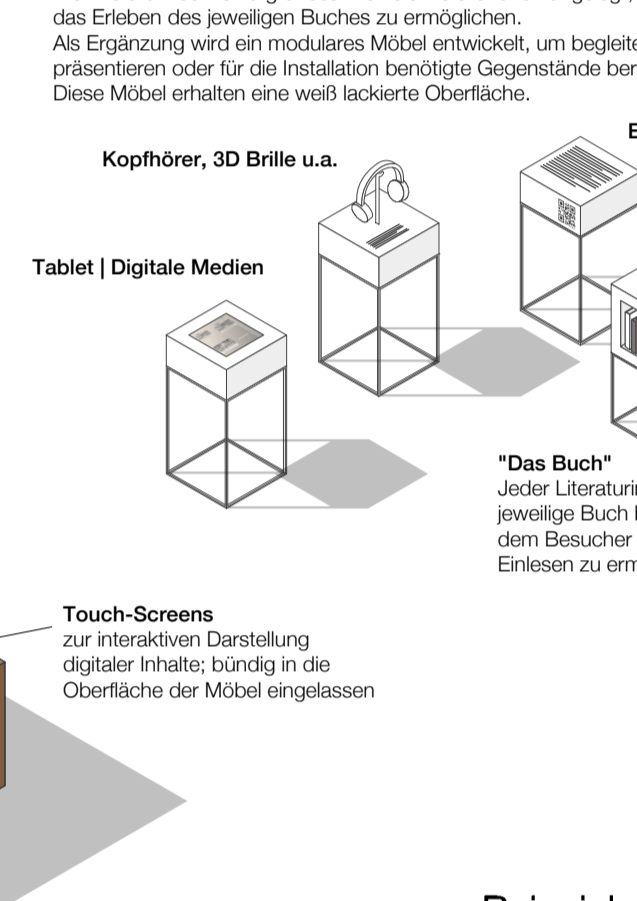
das Erleben des jeweiligen Buches zu ermöglichen.
Als Ergänzung wird ein modulares Möbel entwickelt, um begleite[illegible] präsentieren oder für die Installation benötigte Gegenstände ber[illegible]
Diese Möbel erhalten eine weiß lackierte Oberfläche.

Kopfhörer, 3D Brille u.a.

B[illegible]

Tablet | Digitale Medien

"Das Buch"
Jeder Literaturi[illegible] jeweilige Buch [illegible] dem Besucher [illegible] Einlesen zu erm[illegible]

Touch-Screens
zur interaktiven Darstellung digitaler Inhalte; bündig in die Oberfläche der Möbel eingelassen